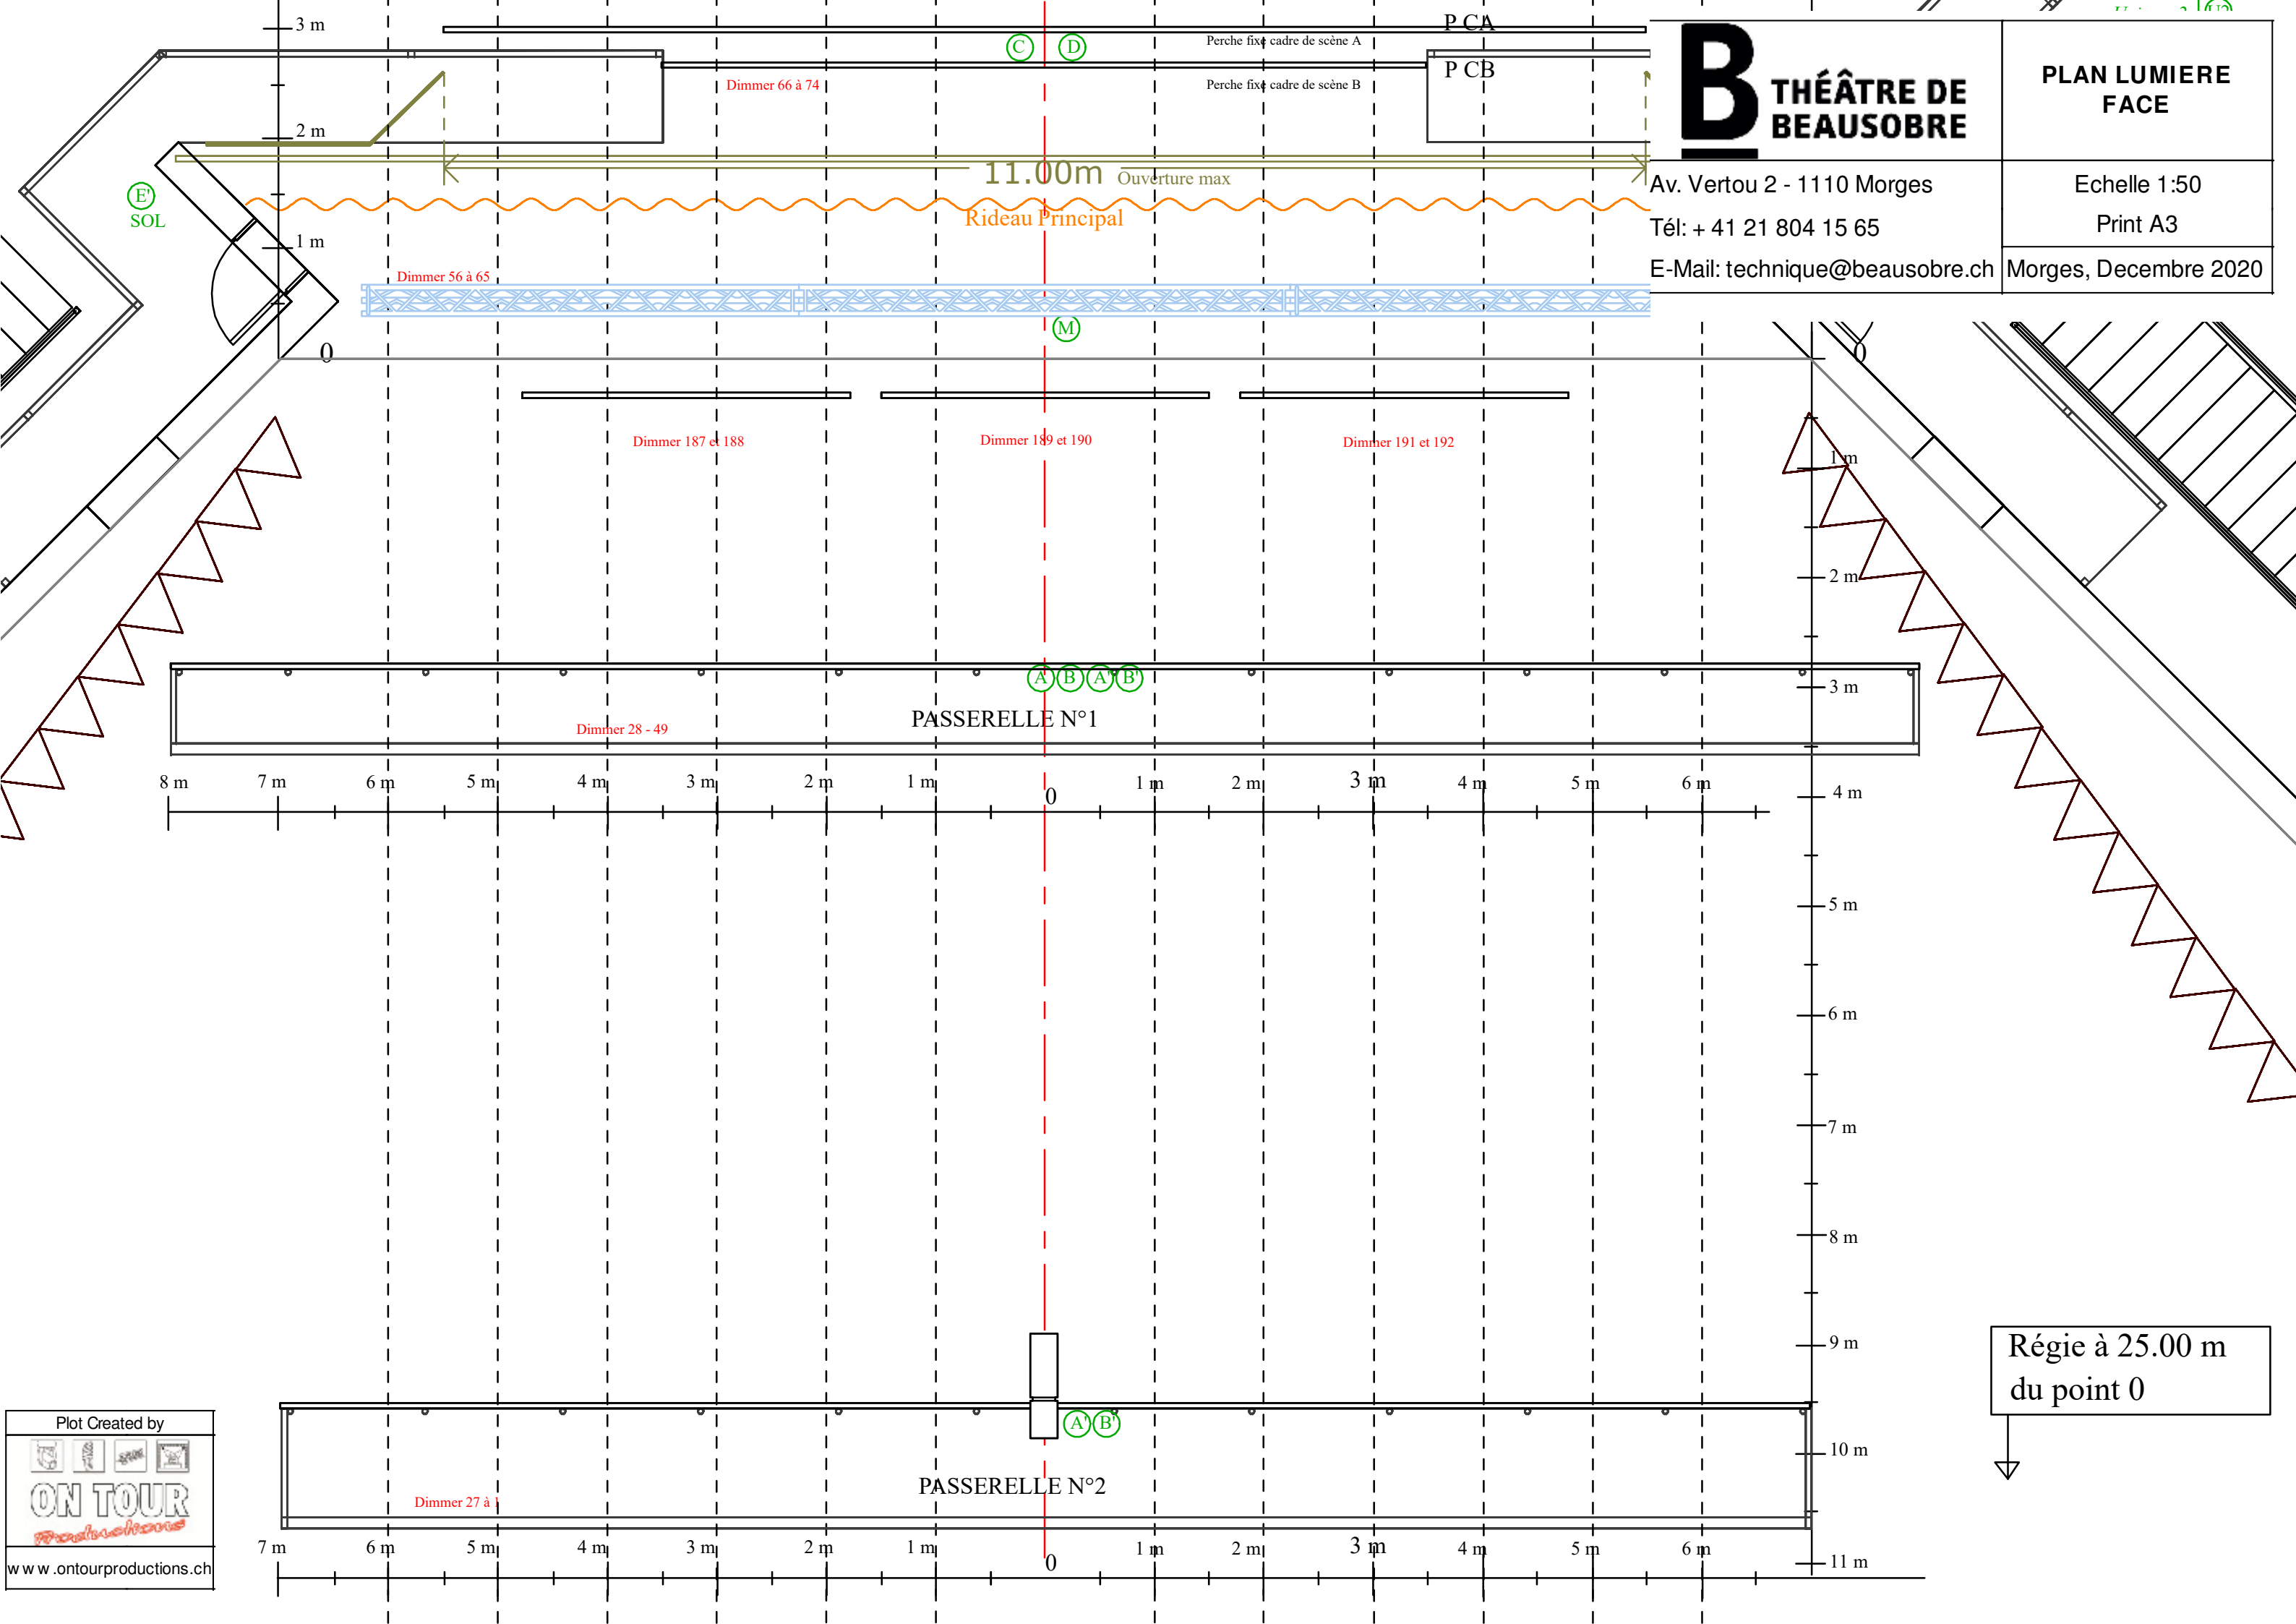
3 m

P CA

Perche fixe cadre de scène A

C D

P CB

Dimmer 66 à 74

Perche fixe cadre de scène B

2 m

11.00m Ouverture max

E' SOL

Rideau Principal

1 m

Dimmer 56 à 65

M

0

Dimmer 187 et 188

Dimmer 189 et 190

Dimmer 191 et 192

A B A' B'

PASSERELLE N°1

Dimmer 28 - 49

8 m 7 m 6 m 5 m 4 m 3 m 2 m 1 m 0 1 m 2 m 3 m 4 m 5 m 6 m

0 1 m 2 m 3 m 4 m 5 m 6 m 7 m 8 m 9 m 10 m 11 m

A' B'

PASSERELLE N°2

Dimmer 27 à 1

7 m 6 m 5 m 4 m 3 m 2 m 1 m 0 1 m 2 m 3 m 4 m 5 m 6 m

B THÉÂTRE DE BEAUSOBRE

PLAN LUMIERE FACE

Av. Vertou 2 - 1110 Morges

Tél: + 41 21 804 15 65

E-Mail: technique@beausobre.ch

Echelle 1:50

Print A3

Morges, Decembre 2020

Régie à 25.00 m du point 0

Plot Created by

ON TOUR Productions

w w w .ontourproductions.ch